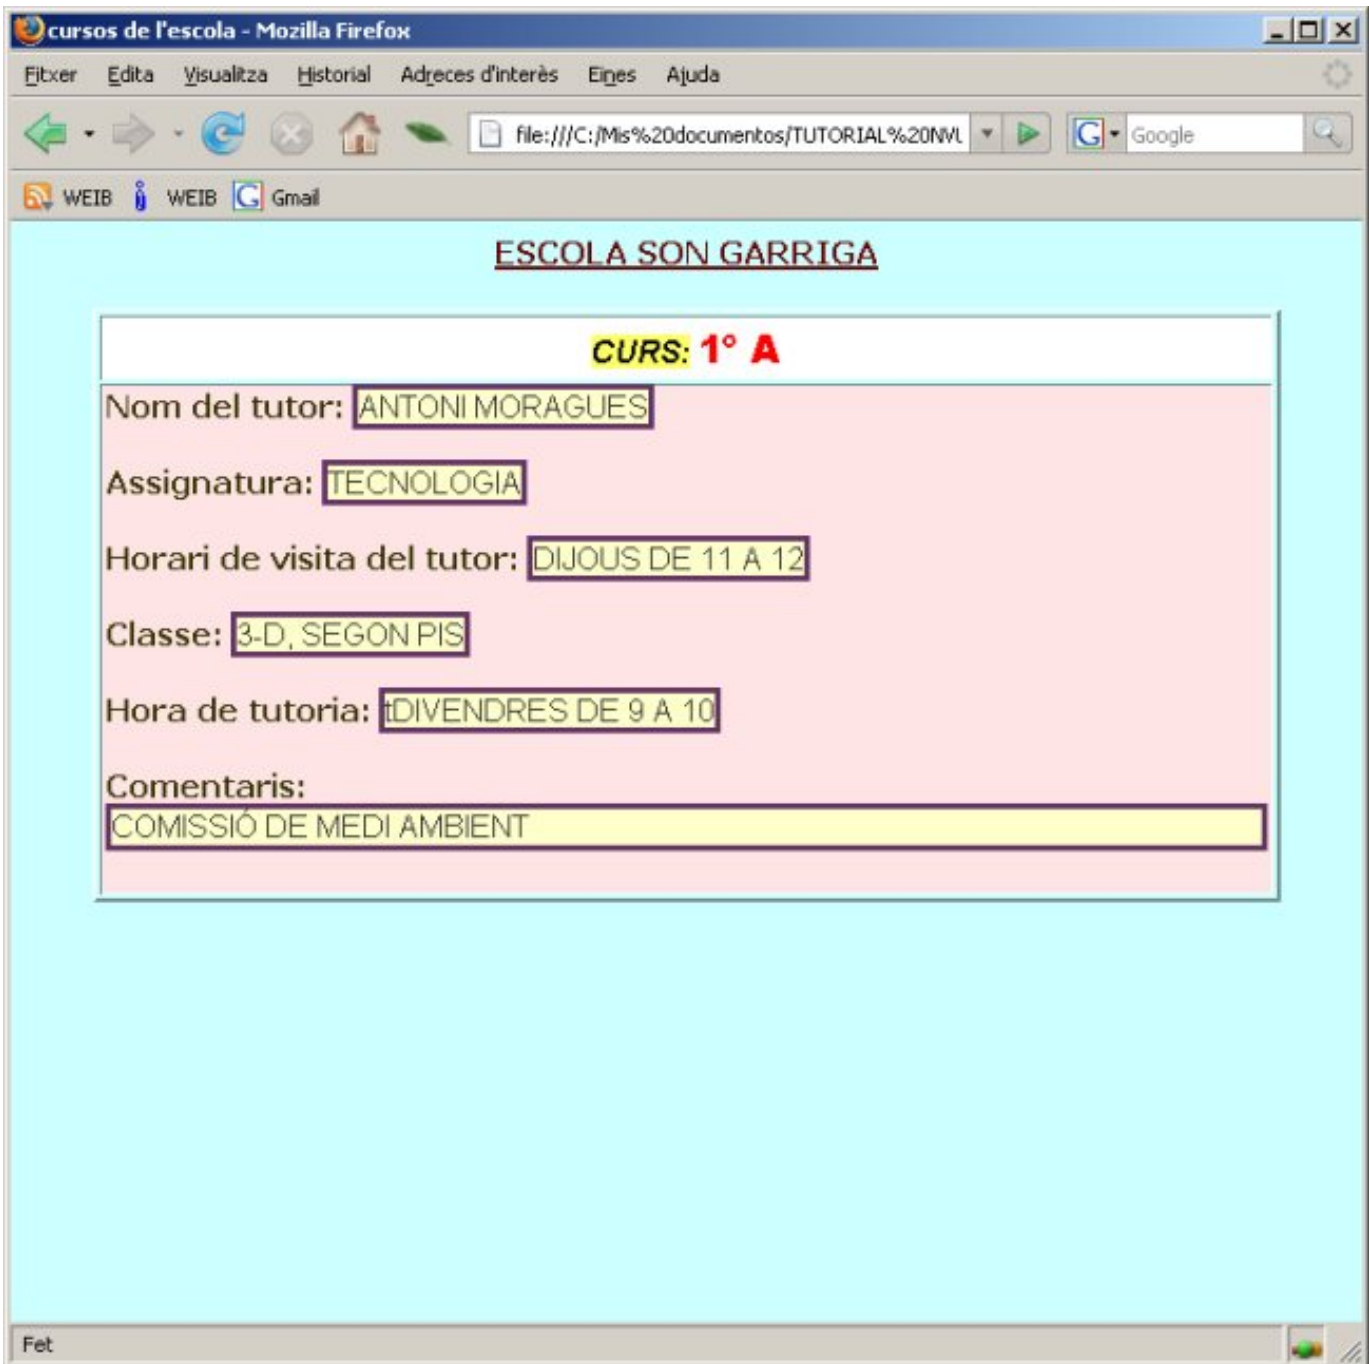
cursos de l'escola - Mozilla Firefox

Fitxer Edita Visualitza Historial Adreces d'interès Eines Ajuda

file:///C:/Mis%20documentos/TUTORIAL%20NVL

Google

WEIB WEIB Gmail

ESCOLA SON GARRIGA

CURS: 1° A

Nom del tutor: ANTONI MORAGUES

Assignatura: TECNOLOGIA

Horari de visita del tutor: DIJOUS DE 11 A 12

Classe: 3-D, SEGON PIS

Hora de tutoria: tDIVENDRES DE 9 A 10

Comentaris:
COMISSIÓ DE MEDI AMBIENT

Fet